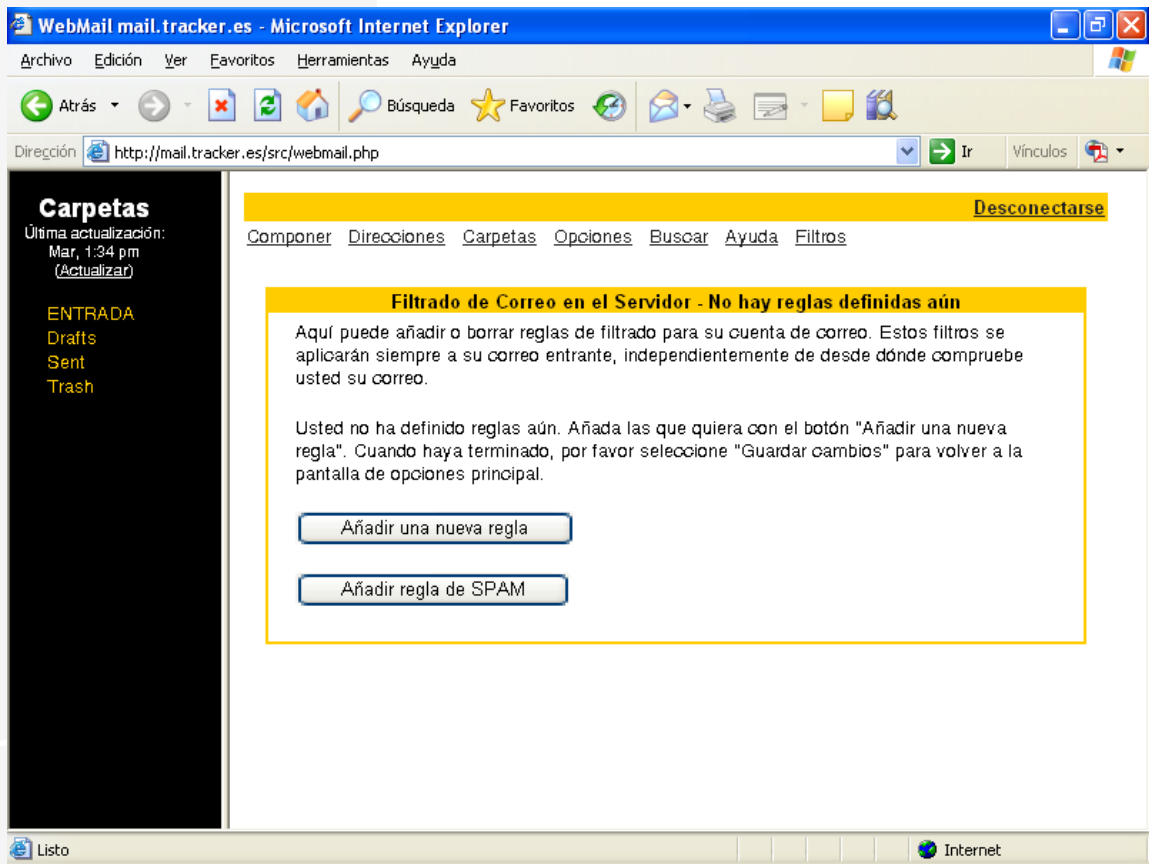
WebMail mail.tracker.es - Microsoft Internet Explorer

Archivo Edición Ver Favoritos Herramientas Ayuda

Atrás Búsqueda Favoritos

Dirección http://mail.tracker.es/src/webmail.php Ir Vínculos

Carpetas
Última actualización: Mar, 1:34 pm
(Actualizar)

ENTRADA
Drafts
Sent
Trash

Desconectarse

Componer Direcciones Carpetas Opciones Buscar Ayuda Filtros

Filtrado de Correo en el Servidor - No hay reglas definidas aún

Aquí puede añadir o borrar reglas de filtrado para su cuenta de correo. Estos filtros se aplicarán siempre a su correo entrante, independientemente de desde dónde compruebe usted su correo.

Usted no ha definido reglas aún. Añada las que quiera con el botón "Añadir una nueva regla". Cuando haya terminado, por favor seleccione "Guardar cambios" para volver a la pantalla de opciones principal.

Añadir una nueva regla

Añadir regla de SPAM

Listo

Internet